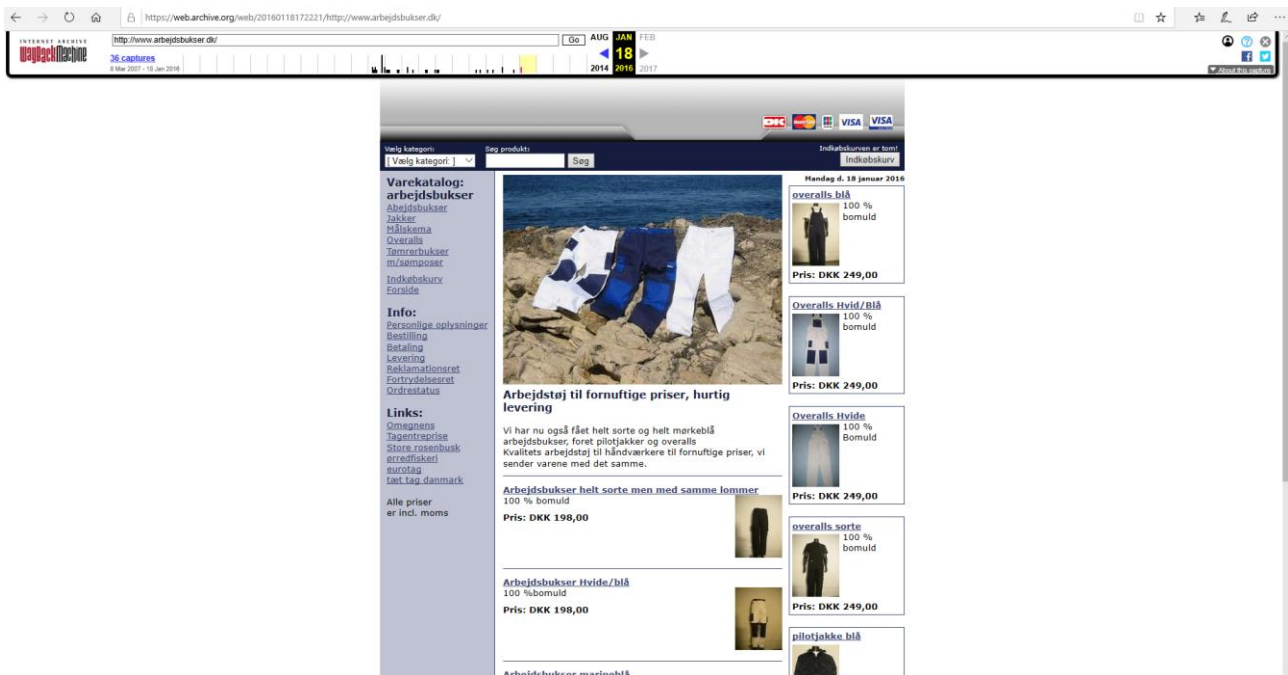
https://web.archive.org/web/20160118172221/http://www.arbejdsbukser.dk/

INTERNET ARCHIVE
WaybackMachine

http://www.arbejdsbukser.dk/ Go

36 captures
8 Mar 2007 - 18 Jan 2016

AUG JAN FEB
18
2014 2016 2017

About this capture

DK VISA VISA

Vælg kategori:
[ Vælg kategori: ]

Søg produkt:
Søg

Indkøbskurven er tom!
Indkøbskurv

Mandag d. 18 januar 2016

Varekatalog: arbejdsbukser
Abejdsbukser
Jakker
Målskema
Overalls
Tømrerbukser m/sømposer

Indkøbskurv
Forside

Info:
Personlige oplysninger
Bestilling
Betaling
Levering
Reklamationsret
Fortrydelsesret
Ordrestatus

Links:
Omegnens
Tagentreprise
Store rosenbusk
ørredfiskeri
eurotag
tæt tag danmark

Alle priser er incl. moms

Arbejdstøj til fornuftige priser, hurtig levering

Vi har nu også fået helt sorte og helt mørkeblå arbejdsbukser, foret pilotjakker og overalls
Kvalitets arbejdstøj til håndværkere til fornuftige priser, vi sender varene med det samme.

Arbejdsbukser helt sorte men med samme lommer
100 % bomuld
Pris: DKK 198,00

Arbejdsbukser Hvide/blå
100 %bomuld
Pris: DKK 198,00

Arbejdsbukser marineblå

overalls blå
100 % bomuld
Pris: DKK 249,00

Overalls Hvid/Blå
100 % bomuld
Pris: DKK 249,00

Overalls Hvide
100 % Bomuld
Pris: DKK 249,00

overalls sorte
100 % bomuld
Pris: DKK 249,00

pilotjakke blå